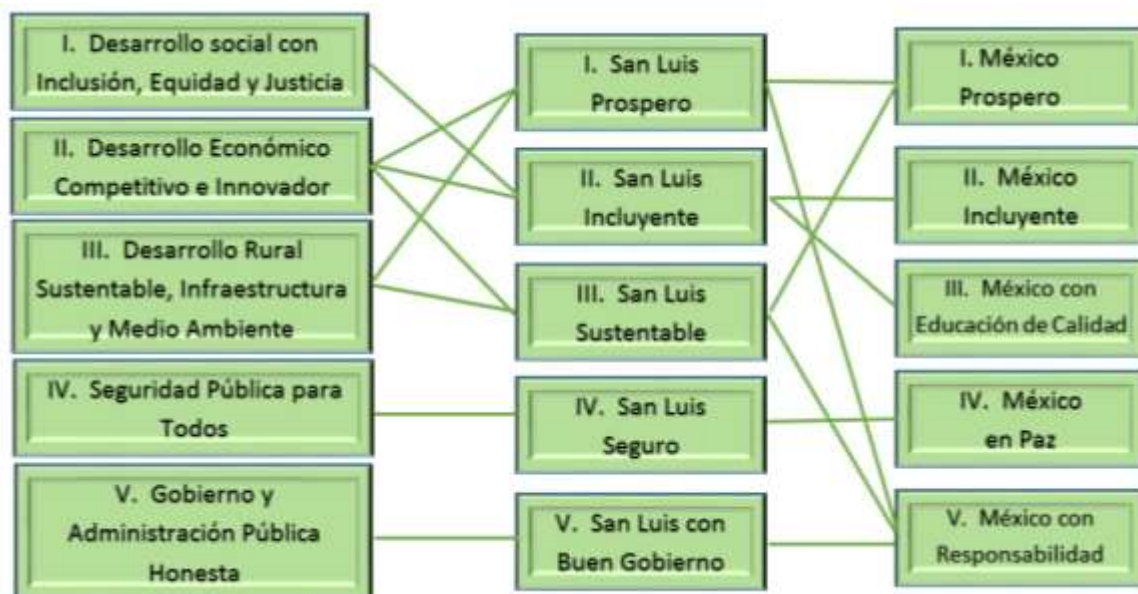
I. Desarrollo social con Inclusión, Equidad y Justicia

II. Desarrollo Económico Competitivo e Innovador

III. Desarrollo Rural Sustentable, Infraestructura y Medio Ambiente

IV. Seguridad Pública para Todos

V. Gobierno y Administración Pública Honesta

I. San Luis Prospero

II. San Luis Incluyente

III. San Luis Sustentable

IV. San Luis Seguro

V. San Luis con Buen Gobierno

I. México Prospero

II. México Incluyente

III. México con Educación de Calidad

IV. México en Paz

V. México con Responsabilidad